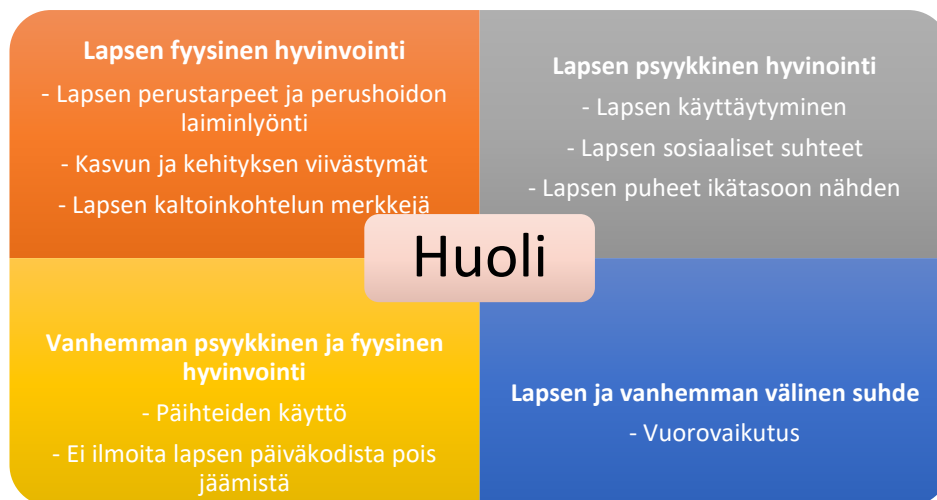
Lapsen fyysinen hyvinvointi

- Lapsen perustarpeet ja perushoidon laiminlyönti

- Kasvun ja kehityksen viivästymät

- Lapsen kaltoinkohtelun merkkejä

Lapsen psyykkinen hyvinointi

- Lapsen käyttäytyminen

- Lapsen sosiaaliset suhteet

- Lapsen puheet ikätasoon nähden

Huoli

Vanhemman psyykkinen ja fyysinen hyvinvointi

- Päihteiden käyttö

- Ei ilmoita lapsen päiväkodista pois jäämistä

Lapsen ja vanhemman välinen suhde

- Vuorovaikutus